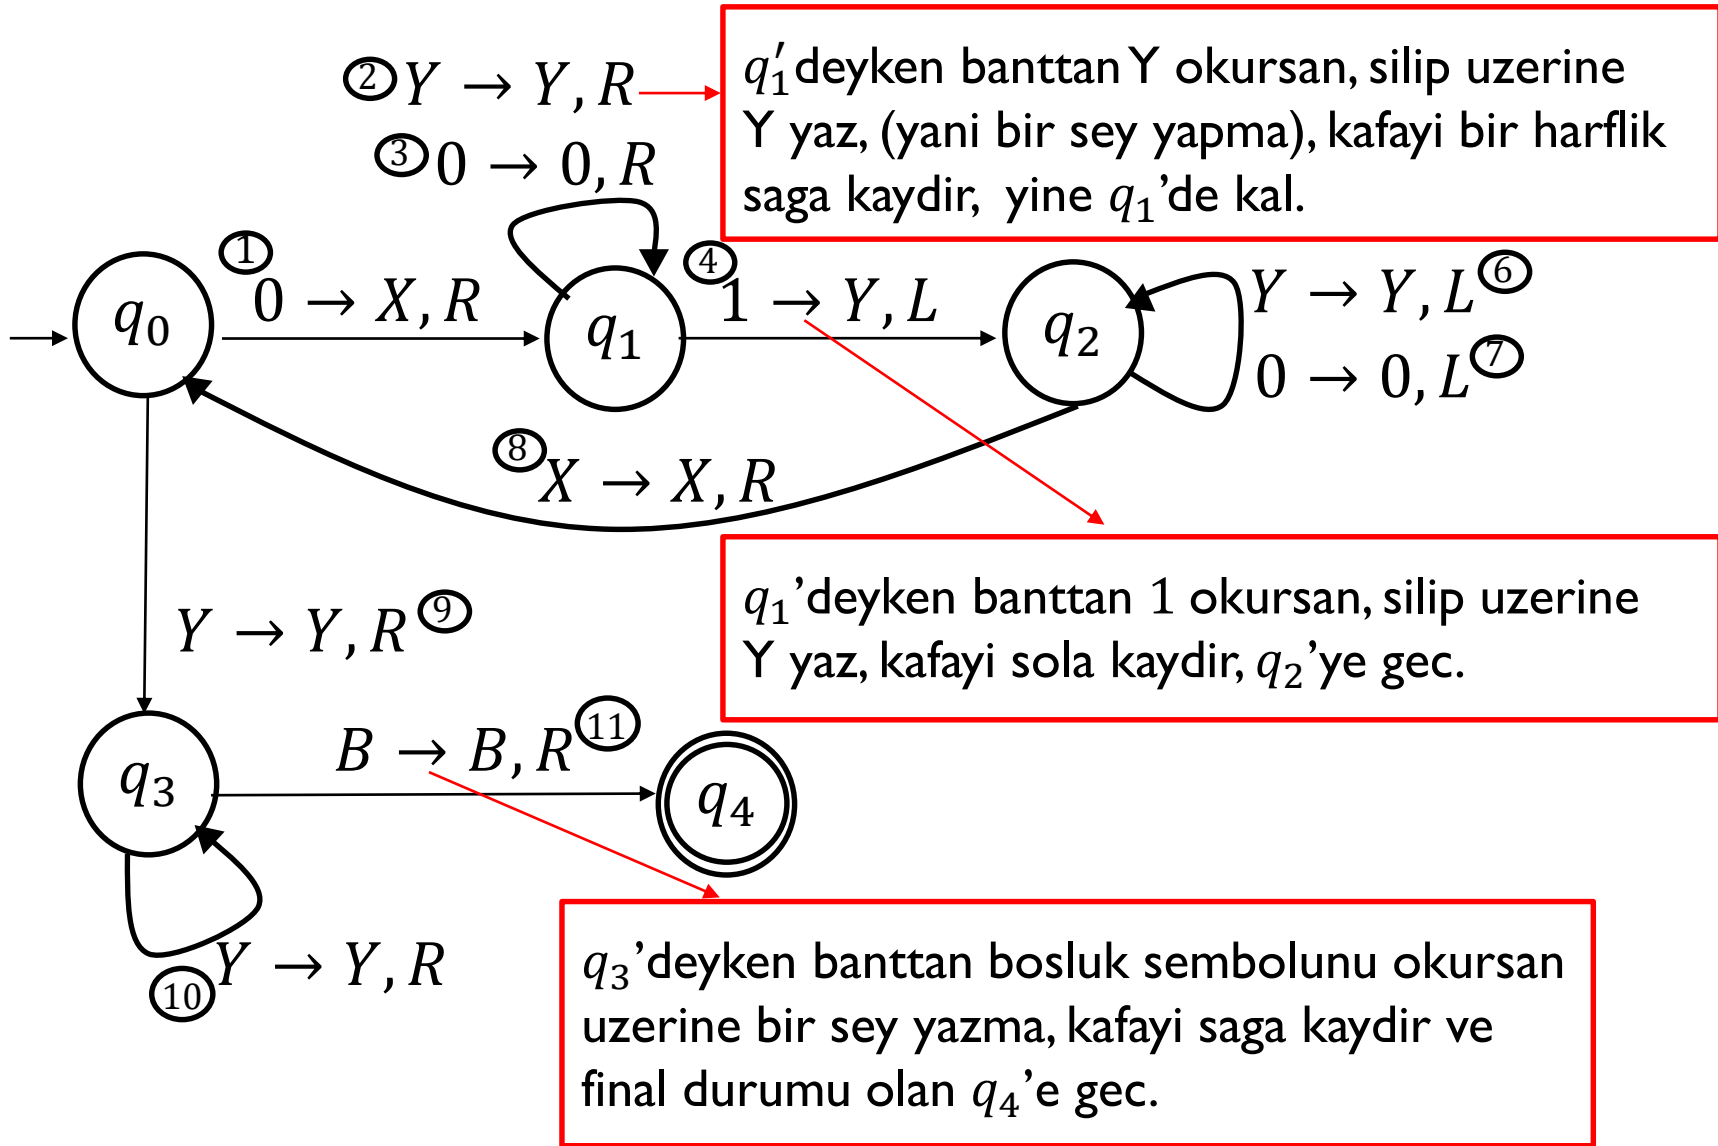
② $Y \rightarrow Y, R$

③ $0 \rightarrow 0, R$

$q_1'$deyken banttan Y okursan, silip uzerine Y yaz, (yani bir sey yapma), kafayi bir harflik saga kaydir, yine $q_1$'de kal.

① $0 \rightarrow X, R$

④ $1 \rightarrow Y, L$

$q_0$

$q_1$

$q_2$

$Y \rightarrow Y, L$ ⑥

$0 \rightarrow 0, L$ ⑦

⑧ $X \rightarrow X, R$

$q_1$'deyken banttan 1 okursan, silip uzerine Y yaz, kafayi sola kaydir, $q_2$'ye gec.

$Y \rightarrow Y, R$ ⑨

$q_3$

$B \rightarrow B, R$ ⑪

$q_4$

⑩ $Y \rightarrow Y, R$

$q_3$'deyken banttan bosluk sembolunu okursan uzerine bir sey yazma, kafayi saga kaydir ve final durumu olan $q_4$'e gec.